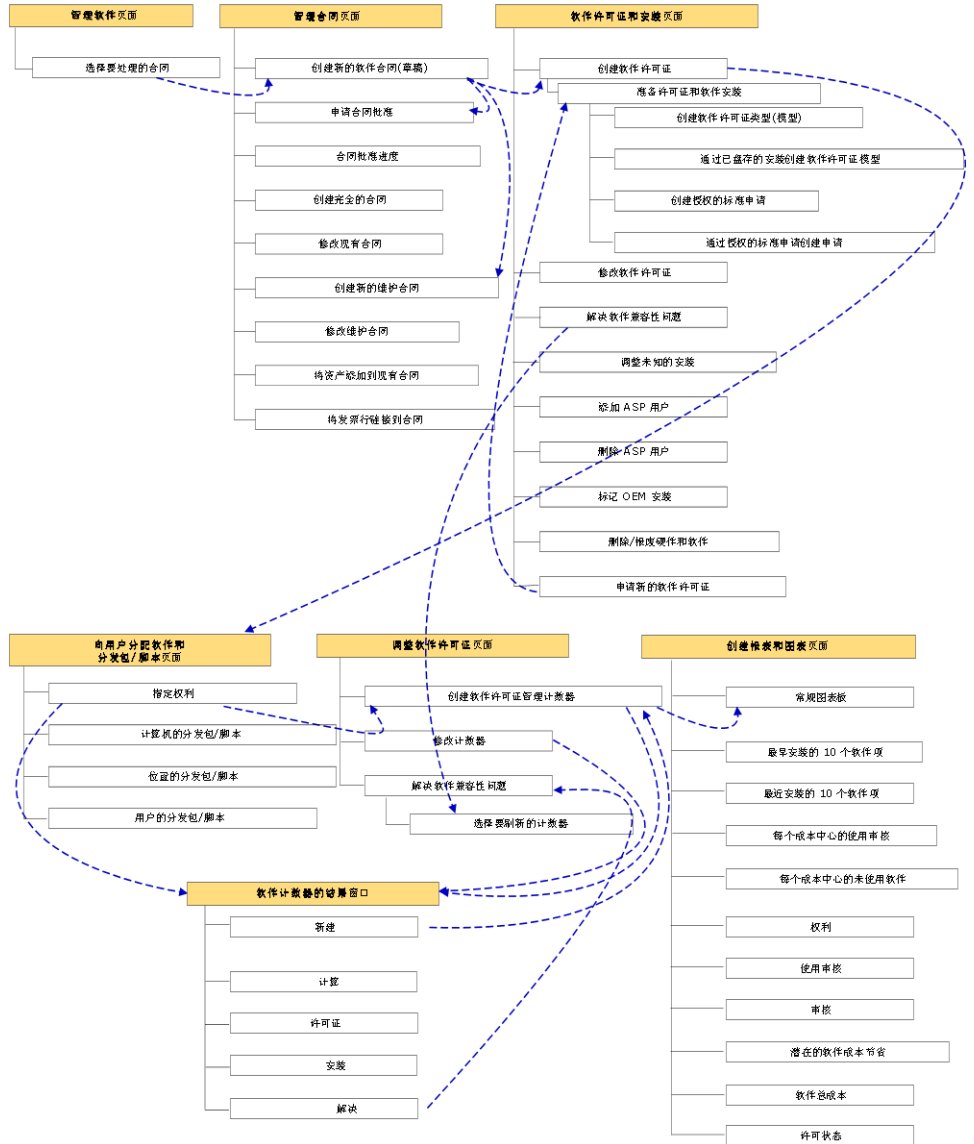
管理软件页面

选择要处理的合同

管理合同页面

创建新的软件合同(草稿)

申请合同批准

合同批准进度

创建完全的合同

修改现有合同

创建新的维护合同

修改维护合同

将资产添加到现有合同

将发票行链接到合同

软件许可证和安装页面

创建软件许可证

准备许可证和软件安装

创建软件许可证类型(模型)

通过已盘存的安装创建软件许可证模型

创建授权的标准申请

通过授权的标准申请创建申请

修改软件许可证

解决软件兼容性问题

调整未知的安装

添加 ASP 用户

删除 ASP 用户

标记 OEM 安装

删除/报废硬件和软件

申请新的软件许可证

向用户分配软件和分发包/脚本页面

指定权利

计算机的分发包/脚本

位置的分发包/脚本

用户的分发包/脚本

调整软件许可证页面

创建软件许可证管理计数器

修改计数器

解决软件兼容性问题

选择要刷新的计数器

创建报表和图表页面

常规图表板

最早安装的 10 个软件项

最近安装的 10 个软件项

每个成本中心的使用审核

每个成本中心的未使用软件

权利

使用审核

审核

潜在的软件成本节省

软件总成本

许可状态

软件计数器的详细窗口

新建

计算

许可证

安装

解决